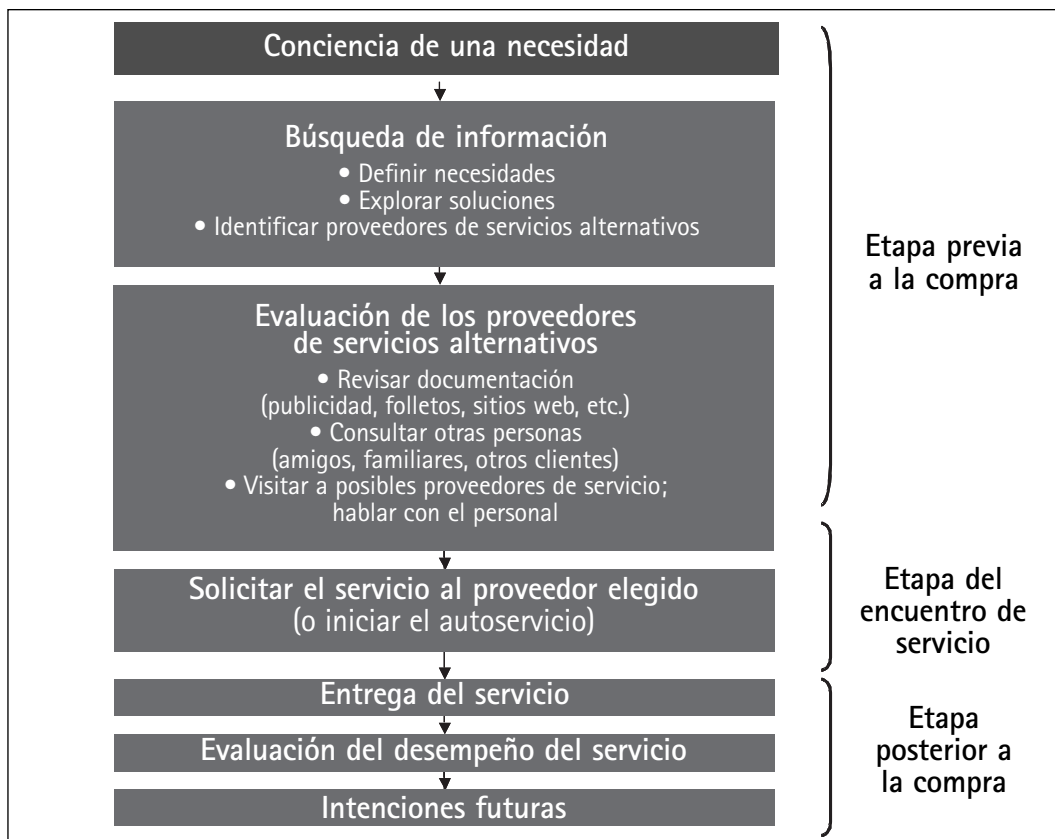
Conciencia de una necesidad

Búsqueda de información
• Definir necesidades
• Explorar soluciones
• Identificar proveedores de servicios alternativos

Evaluación de los proveedores de servicios alternativos
• Revisar documentación (publicidad, folletos, sitios web, etc.)
• Consultar otras personas (amigos, familiares, otros clientes)
• Visitar a posibles proveedores de servicio; hablar con el personal

Etapa previa a la compra

Solicitar el servicio al proveedor elegido (o iniciar el autoservicio)

Etapa del encuentro de servicio

Entrega del servicio

Evaluación del desempeño del servicio

Intenciones futuras

Etapa posterior a la compra